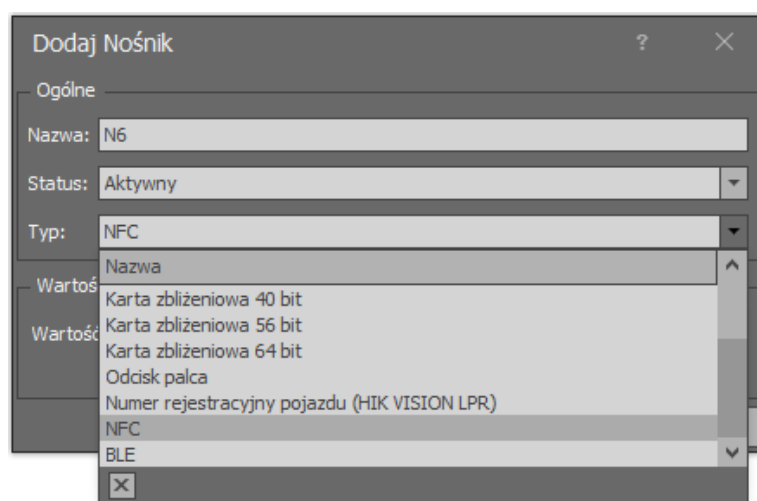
Dodaj Nośnik

?

Ogólne

Nazwa: N6

Status: Aktywny

Typ: NFC

Wartoś

Wartoś

Nazwa

Karta zbliżeniowa 40 bit

Karta zbliżeniowa 56 bit

Karta zbliżeniowa 64 bit

Odcisk palca

Numer rejestracyjny pojazdu (HIK VISION LPR)

NFC

BLE